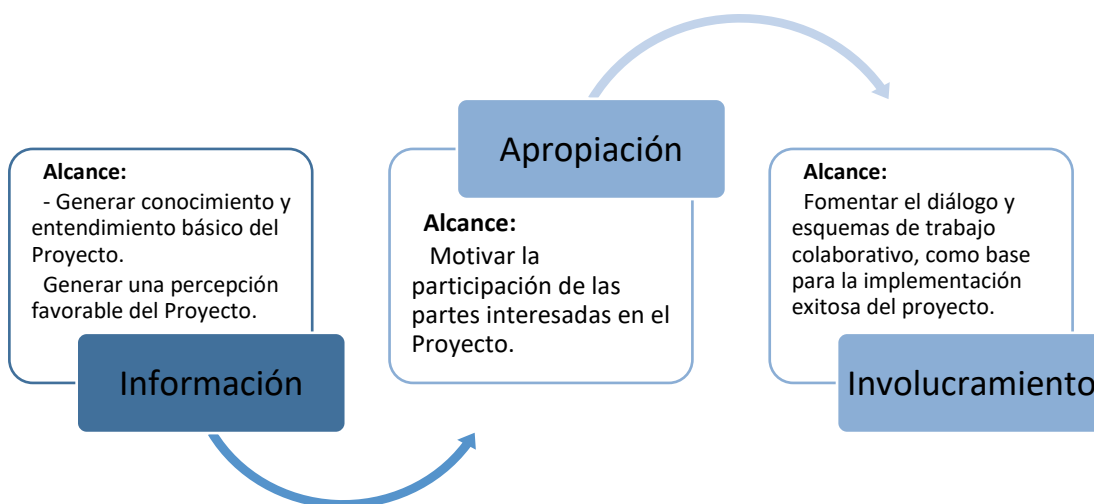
Alcance:

- Generar conocimiento y entendimiento básico del Proyecto.

Generar una percepción favorable del Proyecto.

Información

Apropiación

Alcance:

Motivar la participación de las partes interesadas en el Proyecto.

Alcance:

Fomentar el diálogo y esquemas de trabajo colaborativo, como base para la implementación exitosa del proyecto.

Involucramiento